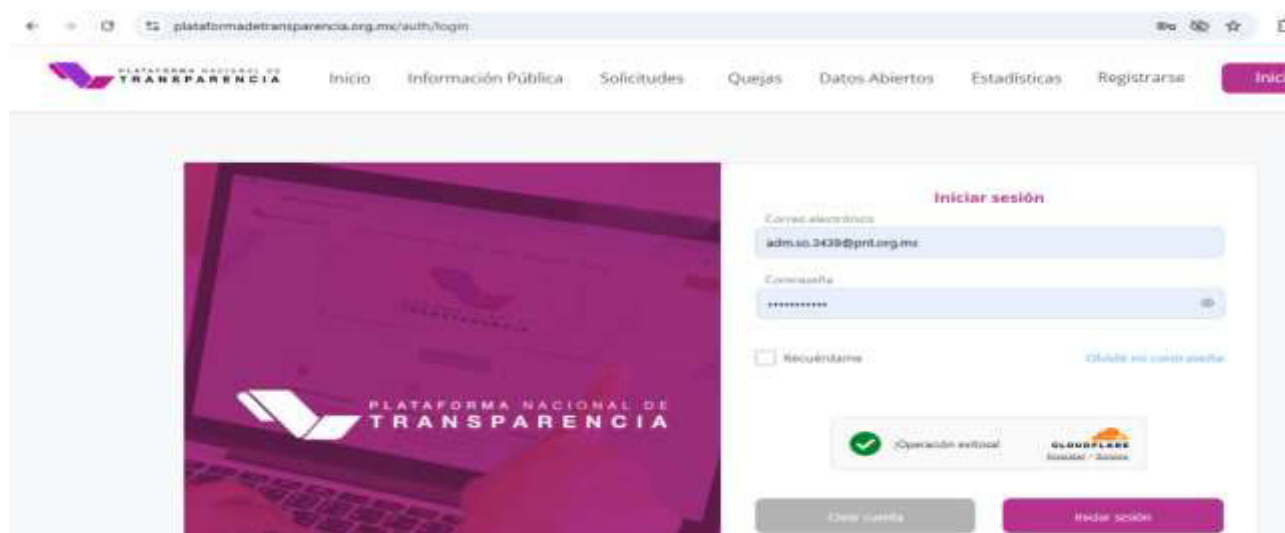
plataformadetransparencia.org.mx/auth/login

PLATAFORMA NACIONAL DE TRANSPARENCIA

Inicio Información Pública Solicitudes Quejas Datos Abiertos Estadísticas Registrarse Inic

PLATAFORMA NACIONAL DE TRANSPARENCIA

Iniciar sesión

Correo electrónico

adm.so.3439@pnt.org.mx

Contraseña

••••••••••••

Recuérdame

Olvidé mi contraseña

¡Operación exitosa!

CLOUDFLARE
Privacidad • Términos

Crear cuenta

Iniciar sesión